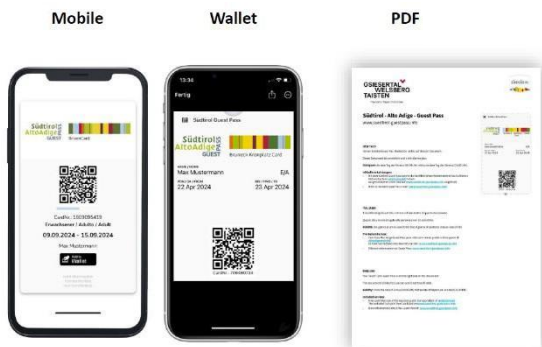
Mobile

Wallet

PDF

Südtirol AltoAdige GUEST

CardNo.: 1503095433

Erwachsener / Adulto / Adult

09.09.2024 - 15.09.2024

Max Mustermann

13:36

Fertig

Südtirol Guest Pass

Südtirol AltoAdige GUEST

Max Mustermann

EJA

22 Apr 2024

23 Apr 2024

GSIESERTAL WELSBERG TAISTEN

Südtirol - Alto Adige - Guest Pass

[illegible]